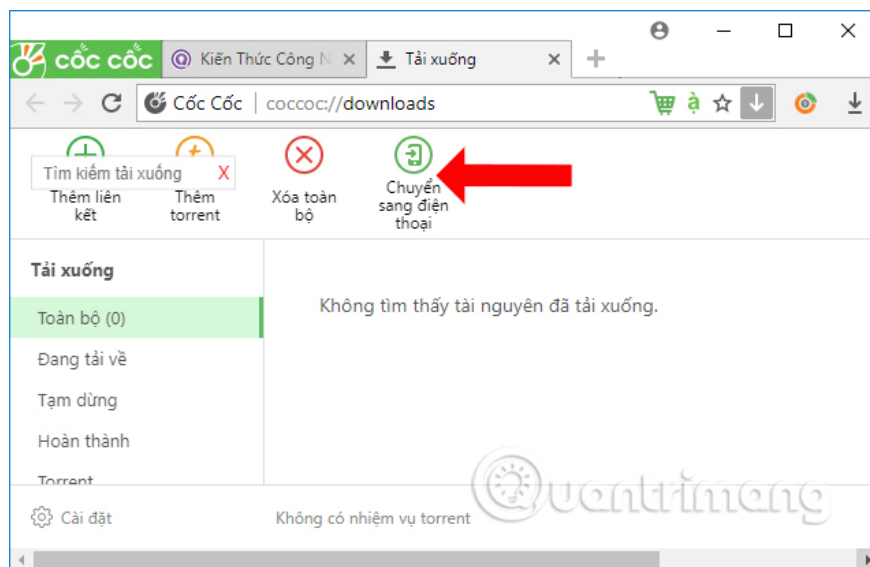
cốc cốc
Kiến Thức Công N
Tải xuống
Cốc Cốc | coccoc://downloads
Tìm kiếm tải xuống X
Thêm liên kết
Thêm torrent
Xóa toàn bộ
Chuyển sang điện thoại
Tải xuống
Toàn bộ (0)
Đang tải về
Tạm dừng
Hoàn thành
Torrent
Không tìm thấy tài nguyên đã tải xuống.
Cài đặt
Không có nhiệm vụ torrent
Quantrimang